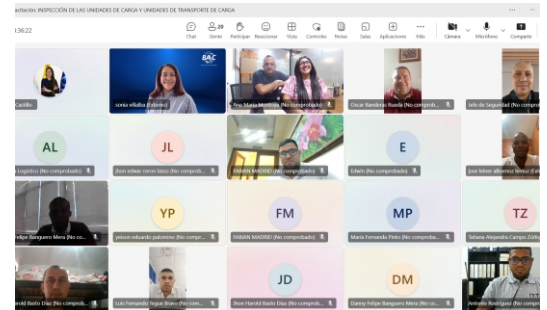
acitación: INSPECCIÓN DE LAS UNIDADES DE CARGA Y UNIDADES DE TRANSPORTE DE CARGA

13:22

Chat
29 Gente
Participar
Reaccionar
Vista
Controles
Notas
Salas
Aplicaciones
Más
Cámara
Micrófono
Compartir

Castillo
sonia villalba (Externo)
Ana María Montoya (No comprobado)
Oscar Banderas Rueda (No comprob...
Jefe de Seguridad (No comprobado)

AL
Logístico (No comprobado)
JL
Jhon edwar cerezo lasso (No comprobado)
FABIAN MADRID (No comprobado)
E
Edwin (No comprobado)
José felder albornoz lemus (No com...

Felipe Banguero Mera (No co...
YP
yeison eduardo palomino (No compr...
FM
FABIAN MADRID (No comprobado)
MP
María Fernanda Pinto (No comprob...
TZ
Tatiana Alejandra Campo Zúñi...

Harold Basto Díaz (No comprob...
Luis Fernando Segue Bravo (No com...
JD
Jhon Harold Basto Díaz (No comprob...
DM
Danny Felipe Banguero Mera (No co...
Antonio Rodríguez (No compro...